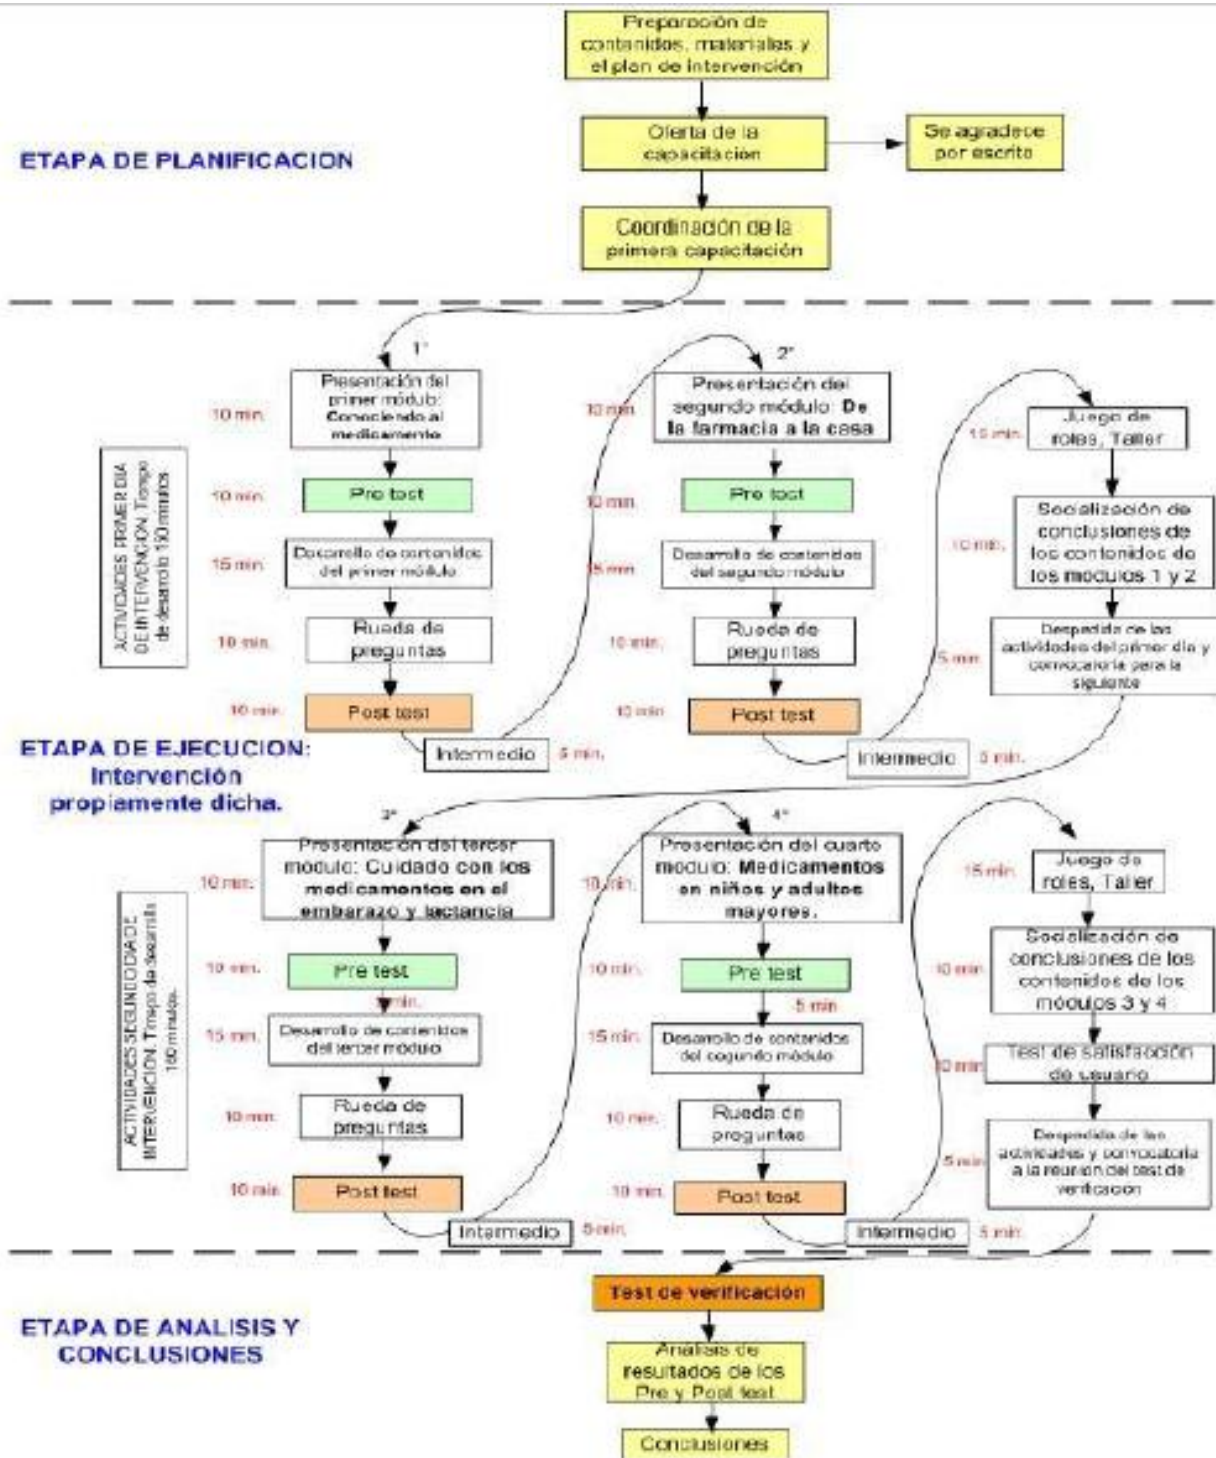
Preparación de contenidos, materiales y el plan de intervención

ETAPA DE PLANIFICACION

Oferta de la capacitación

Se agradece por escrito

Coordinación de la primera capacitación

1°

Presentación del primer módulo: Conociendo al medicamento

10 min.

ACTIVIDADES PRIMER DIA DE INTERVENCION. Tiempo de desarrollo 130 minutos

10 min.

Pre test

15 min.

Desarrollo de contenidos del primer módulo

10 min.

Rueda de preguntas

10 min.

Post test

Intermedio

5 min.

2°

Presentación del segundo módulo: De la farmacia a la casa

10 min.

10 min.

Pre test

15 min.

Desarrollo de contenidos del segundo módulo

10 min.

Rueda de preguntas

10 min.

Post test

Intermedio

5 min.

15 min.

Juego de roles, Taller

10 min.

Socialización de conclusiones de los contenidos de los modulos 1 y 2

5 min.

Despedida de las actividades del primer dia y convocatoria para la siguiente

ETAPA DE EJECUCION: Intervención propiamente dicha.

3°

Presentación del tercer modulo: Cuidado con los medicamentos en el embarazo y lactancia

10 min.

ACTIVIDADES SEGUNDO DIA DE INTERVENCION. Tiempo de desarrollo 150 minutos.

10 min.

Pre test

5 min.

15 min.

Desarrollo de contenidos del tercer modulo

10 min.

Rueda de preguntas

10 min.

Post test

Intermedio

5 min.

4°

Presentación del cuarto modulo: Medicamentos en niños y adultos mayores.

10 min.

10 min.

Pre test

5 min

15 min.

Desarrollo de contenidos del segundo módulo

10 min.

Rueda de preguntas

10 min.

Post test

Intermedio

5 min.

15 min.

Juego de roles, Taller

10 min.

Socialización de conclusiones de los contenidos de los módulos 3 y 4

10 min.

Test de satisfacción de usuario

5 min.

Despedida de las actividades y convocatoria a la reunión del test de verificacion

Test de verificacion

ETAPA DE ANALISIS Y CONCLUSIONES

Analisis de resultados de los Pre y Post test

Conclusiones